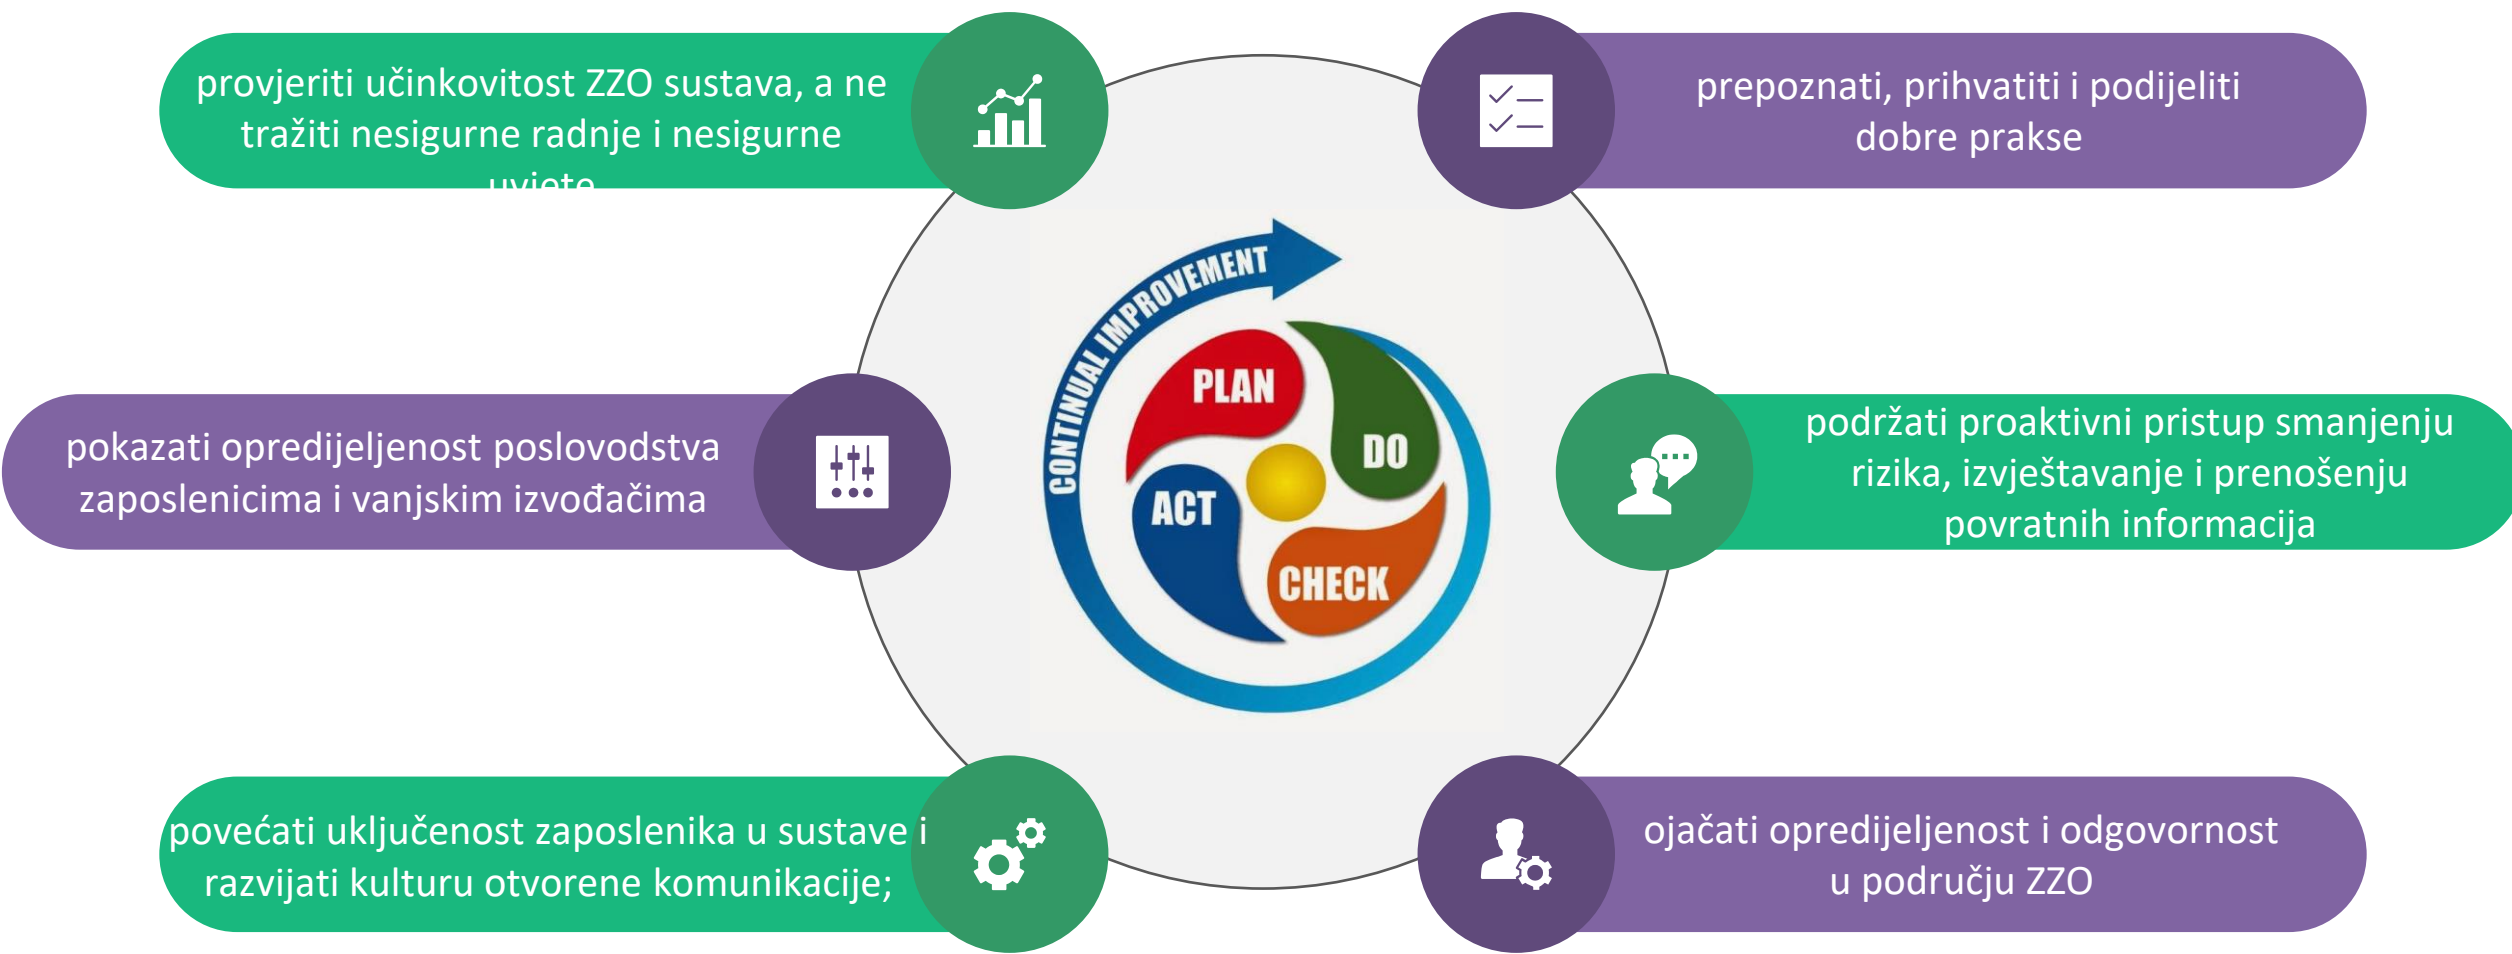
provjeriti učinkovitost ZZO sustava, a ne tražiti nesigurne radnje i nesigurne uvjete

prepoznati, prihvatiti i podijeliti dobre prakse

CONTINUAL IMPROVEMENT

PLAN

DO

ACT

CHECK

pokazati opredijeljenost poslovodstva zaposlenicima i vanjskim izvođačima

podržati proaktivni pristup smanjenju rizika, izvještavanje i prenošenju povratnih informacija

povećati uključenost zaposlenika u sustave i razvijati kulturu otvorene komunikacije;

ojačati opredijeljenost i odgovornost u području ZZO